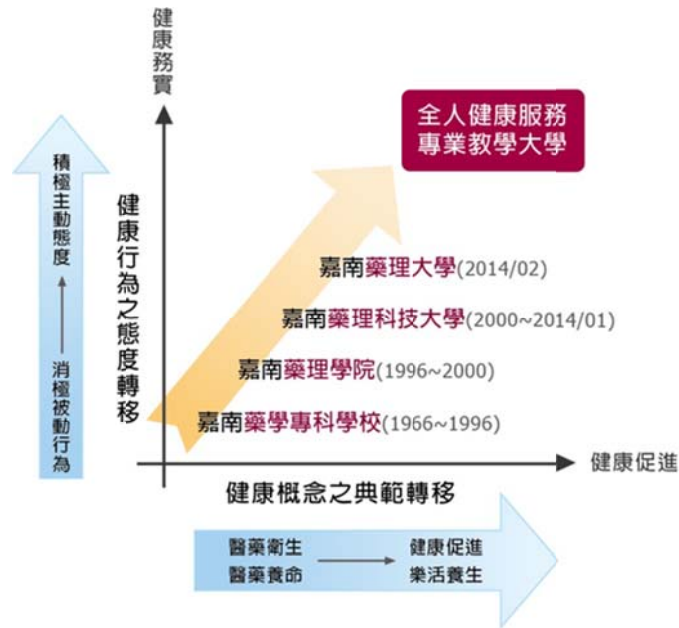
健康務實

全人健康服務
專業教學大學

積極主動態度

消極被動行為

健康行為之態度轉移

嘉南藥理大學(2014/02)

嘉南藥理科技大學(2000~2014/01)

嘉南藥理學院(1996~2000)

嘉南藥學專科學校(1966~1996)

健康促進

健康概念之典範轉移

醫藥衛生
醫藥養命

健康促進
樂活養生